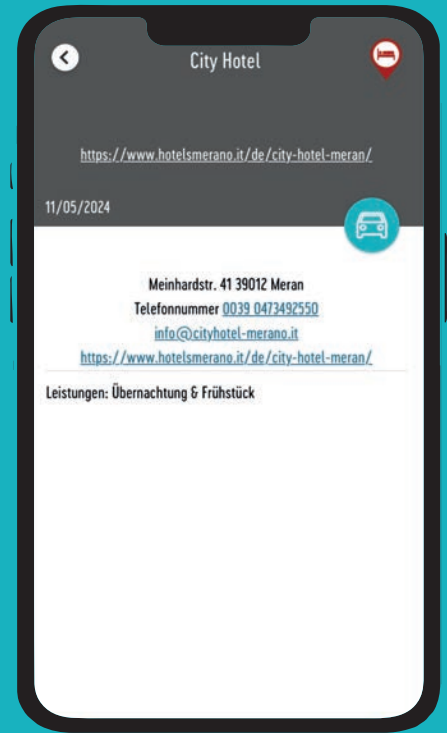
City Hotel

https://www.hotelsmerano.it/de/city-hotel-meran/

11/05/2024

Meinhardstr. 41 39012 Meran
Telefonnummer 0039 0473492550
info@cityhotel-merano.it
https://www.hotelsmerano.it/de/city-hotel-meran/

Leistungen: Übernachtung & Frühstück